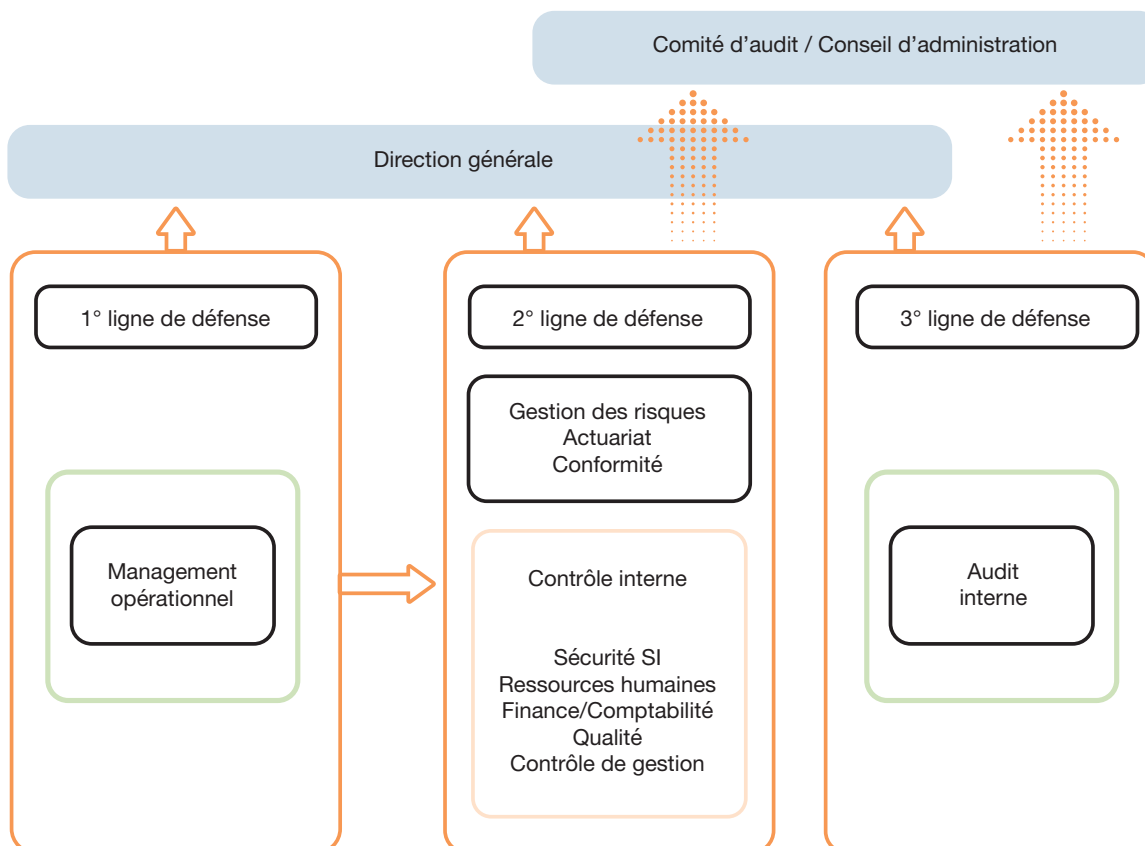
Comité d’audit / Conseil d’administration

Direction générale

1° ligne de défense

Management opérationnel

2° ligne de défense

Gestion des risques
Actuariat
Conformité

Contrôle interne

Sécurité SI
Ressources humaines
Finance/Comptabilité
Qualité
Contrôle de gestion

3° ligne de défense

Audit interne